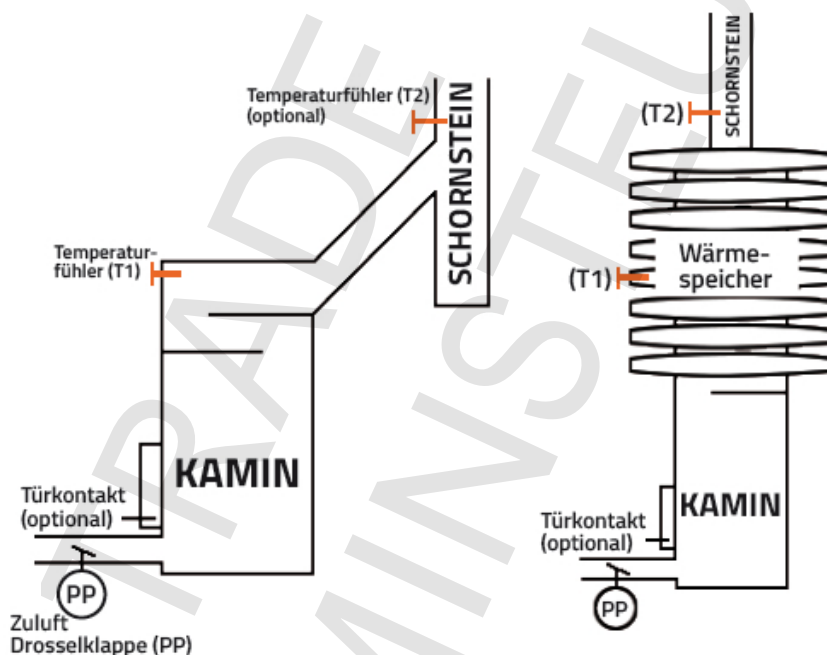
Temperaturfühler (T2)
(optional)

SCHORNSTEIN

Temperaturfühler (T1)

KAMIN

Türkontakt
(optional)

PP

Zuluft
Drosselklappe (PP)

SCHORNSTEIN

(T2)

Wärmespeicher

(T1)

KAMIN

Türkontakt
(optional)

PP